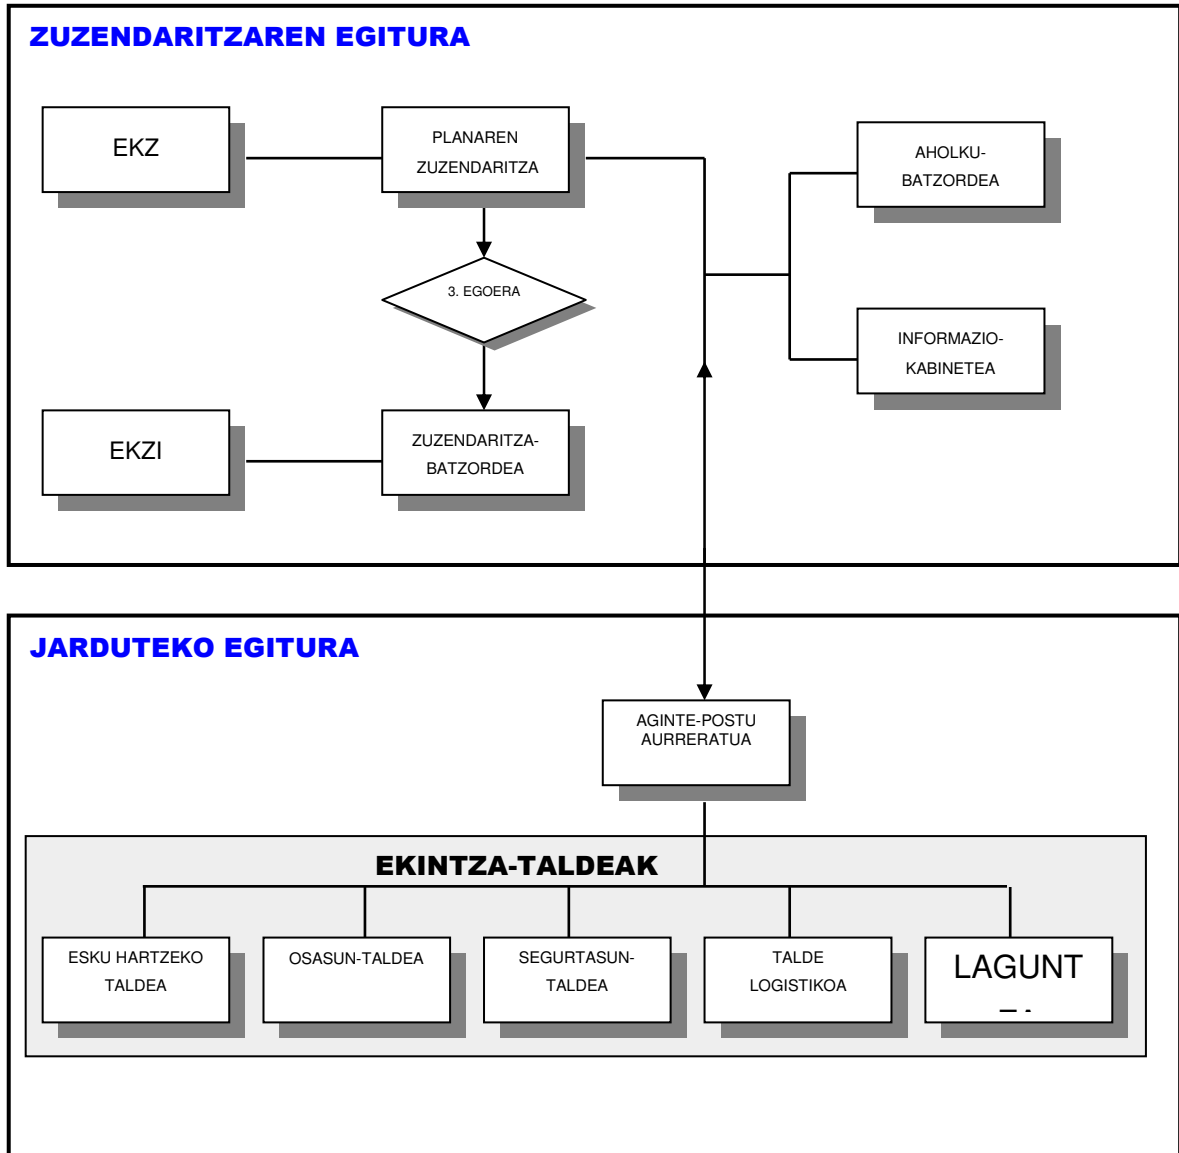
ZUZENDARITZAREN EGITURA

EKZ

PLANAREN ZUZENDARITZA

AHOLKU-BATZORDEA

3. EGOERA

INFORMAZIO-KABINETEA

EKZI

ZUZENDARITZA-BATZORDEA

JARDUTEKO EGITURA

AGINTE-POSTU AURRERATUA

EKINTZA-TALDEAK

ESKU HARTZEKO TALDEA

OSASUN-TALDEA

SEGURTASUN-TALDEA

TALDE LOGISTIKOA

LAGUNT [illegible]